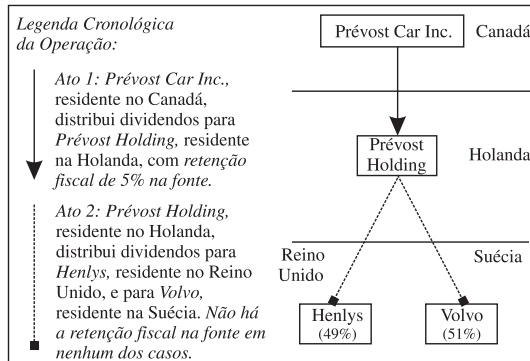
Legenda Cronológica da Operação:

Ato 1: Prévost Car Inc., residente no Canadá, distribui dividendos para Prévost Holding, residente na Holanda, com retenção fiscal de 5% na fonte.

Ato 2: Prévost Holding, residente no Holanda, distribui dividendos para Henlys, residente no Reino Unido, e para Volvo, residente na Suécia. Não há a retenção fiscal na fonte em nenhum dos casos.

Prévost Car Inc.

Canadá

Prévost Holding

Holanda

Reino Unido

Suécia

Henlys (49%)

Volvo (51%)